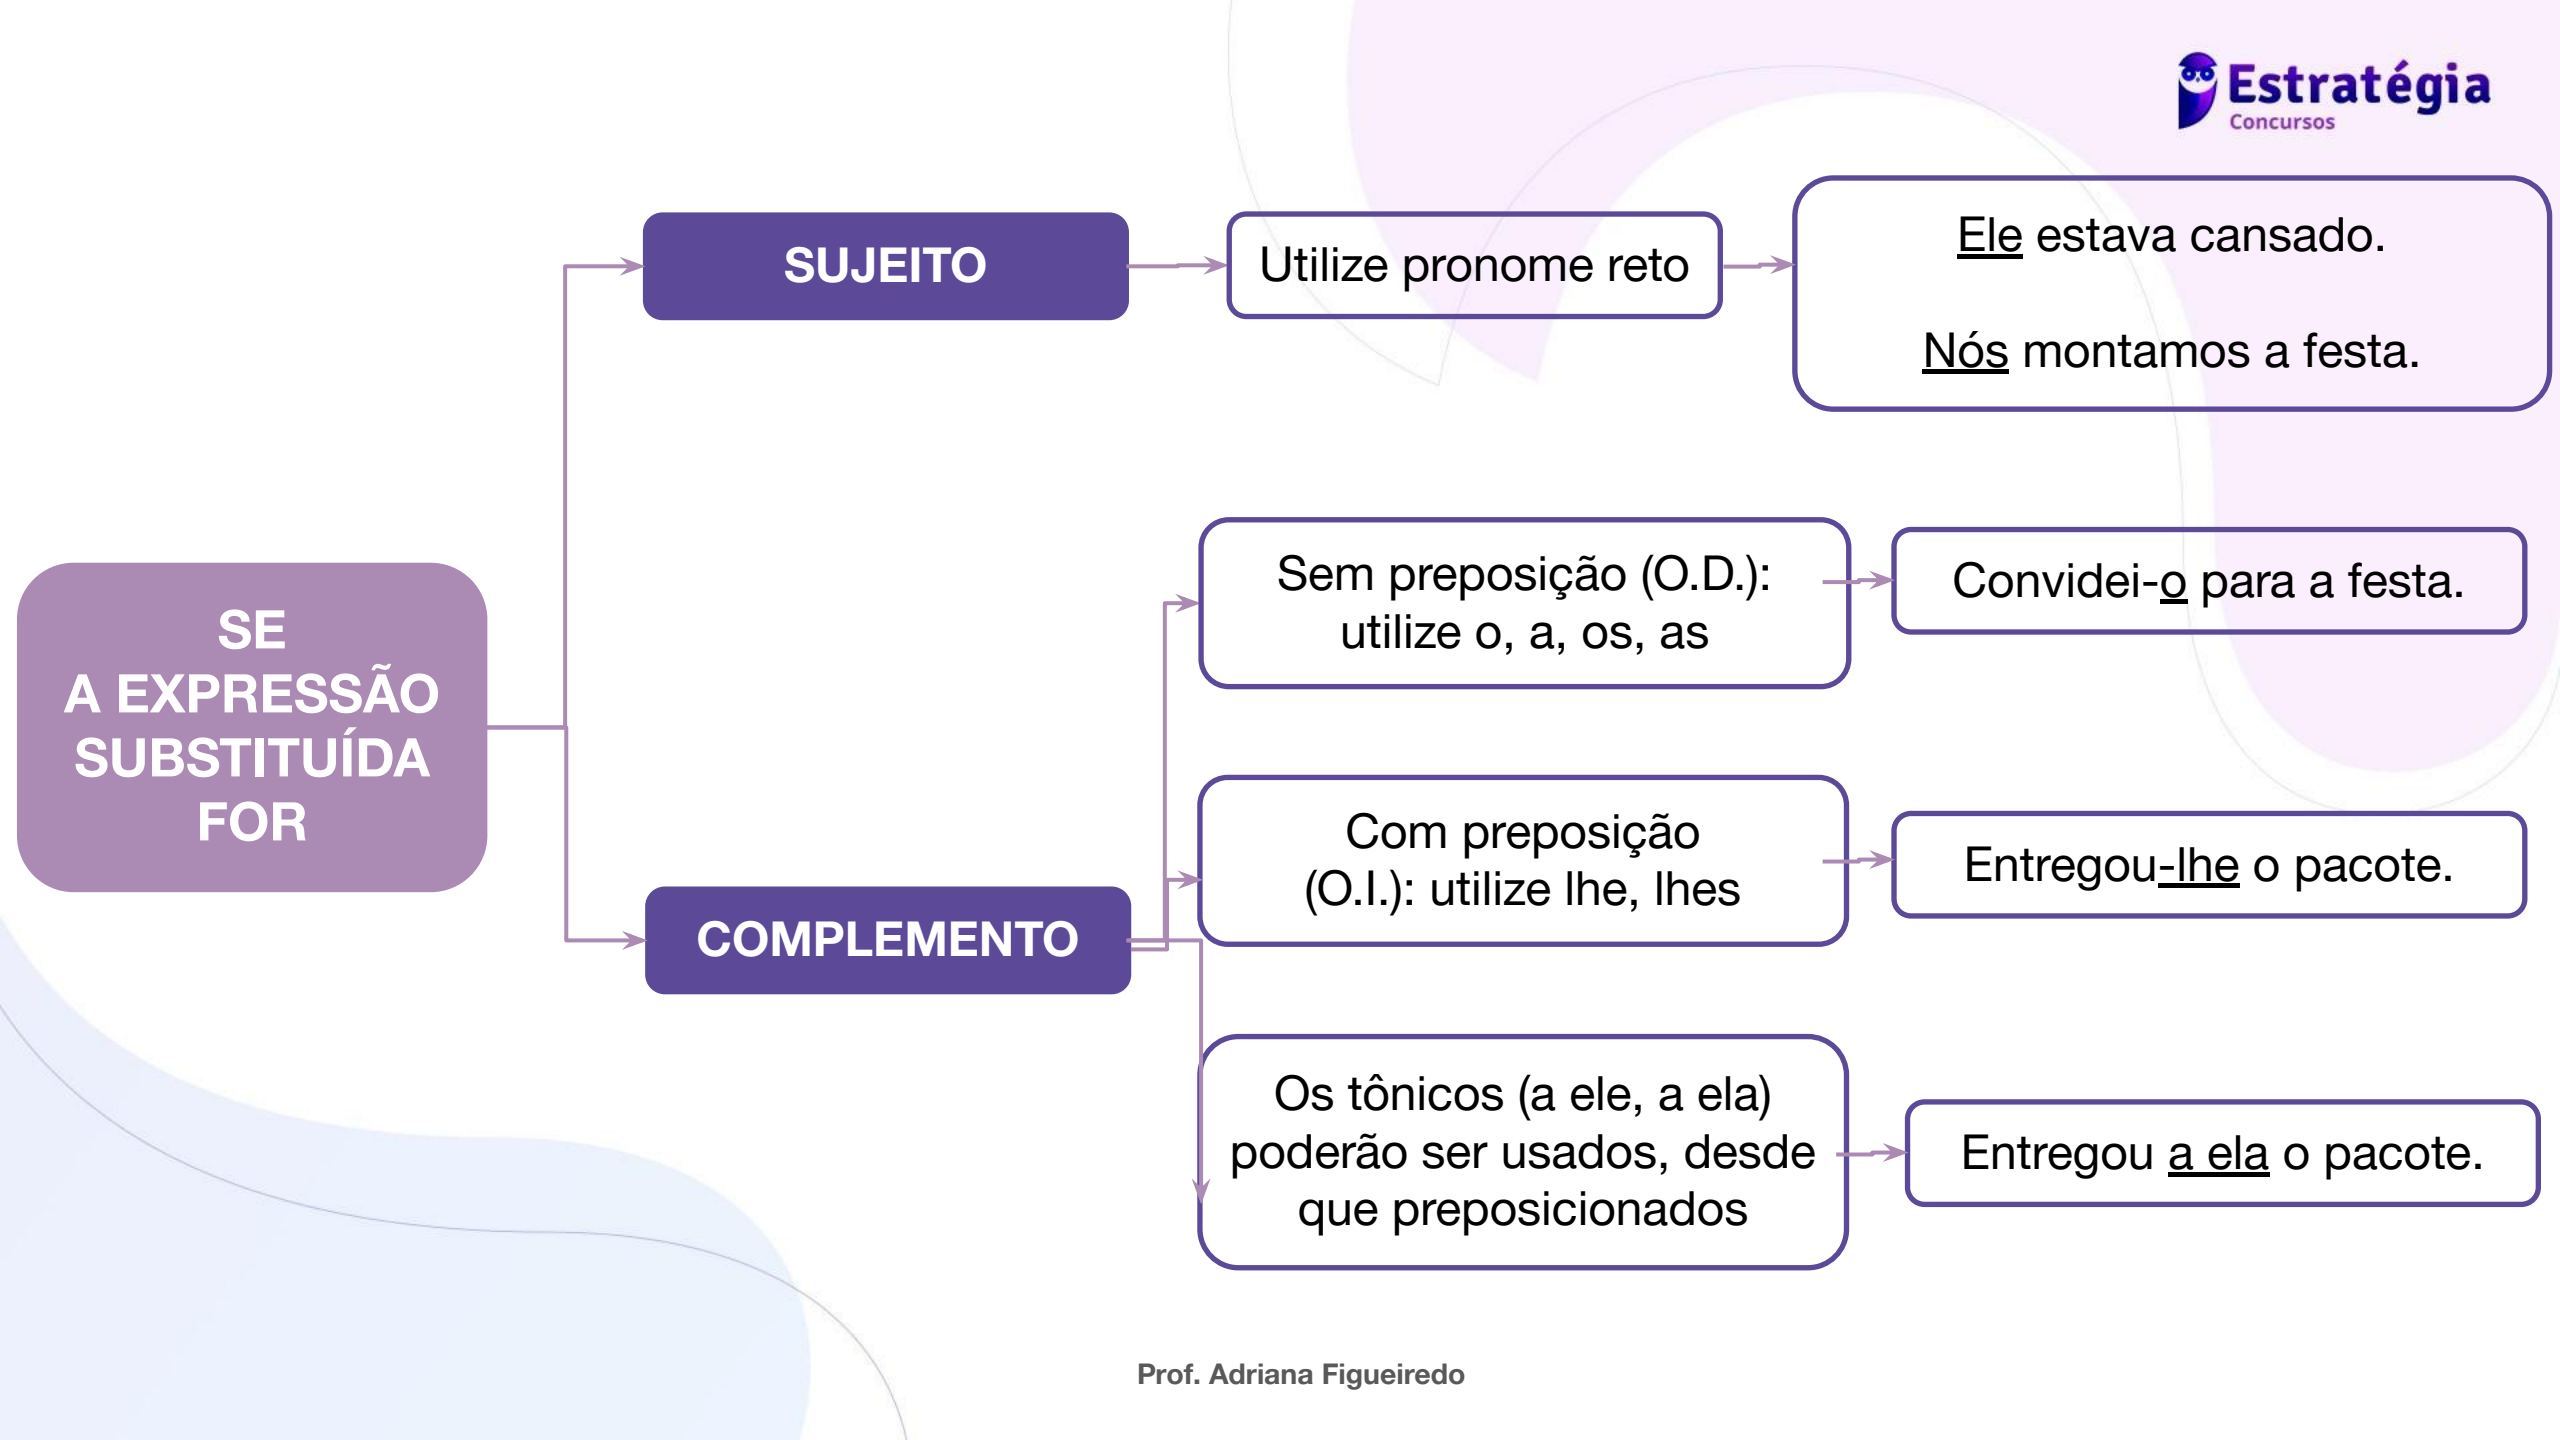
Estratégia
Concursos

SE
A EXPRESSÃO
SUBSTITUÍDA
FOR

SUJEITO

Utilize pronome reto

Ele estava cansado.

Nós montamos a festa.

COMPLEMENTO

Sem preposição (O.D.): utilize o, a, os, as

Convidei-o para a festa.

Com preposição (O.I.): utilize lhe, lhes

Entregou-lhe o pacote.

Os tônicos (a ele, a ela) poderão ser usados, desde que preposicionados

Entregou a ela o pacote.

Prof. Adriana Figueiredo